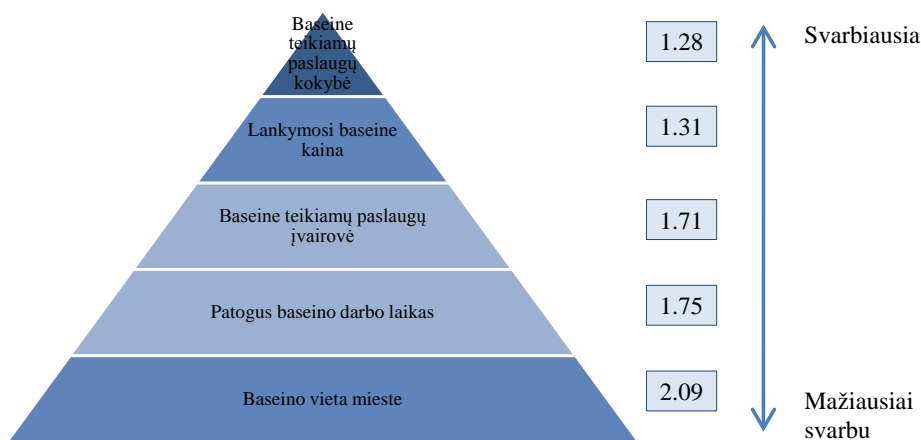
Baseine teikiamų paslaugų kokybė

1.28

Svarbiausia

Lankymosi baseine kaina

1.31

Baseine teikiamų paslaugų įvairovė

1.71

Patogus baseino darbo laikas

1.75

Baseino vieta mieste

2.09

Mažiausiai svarbu